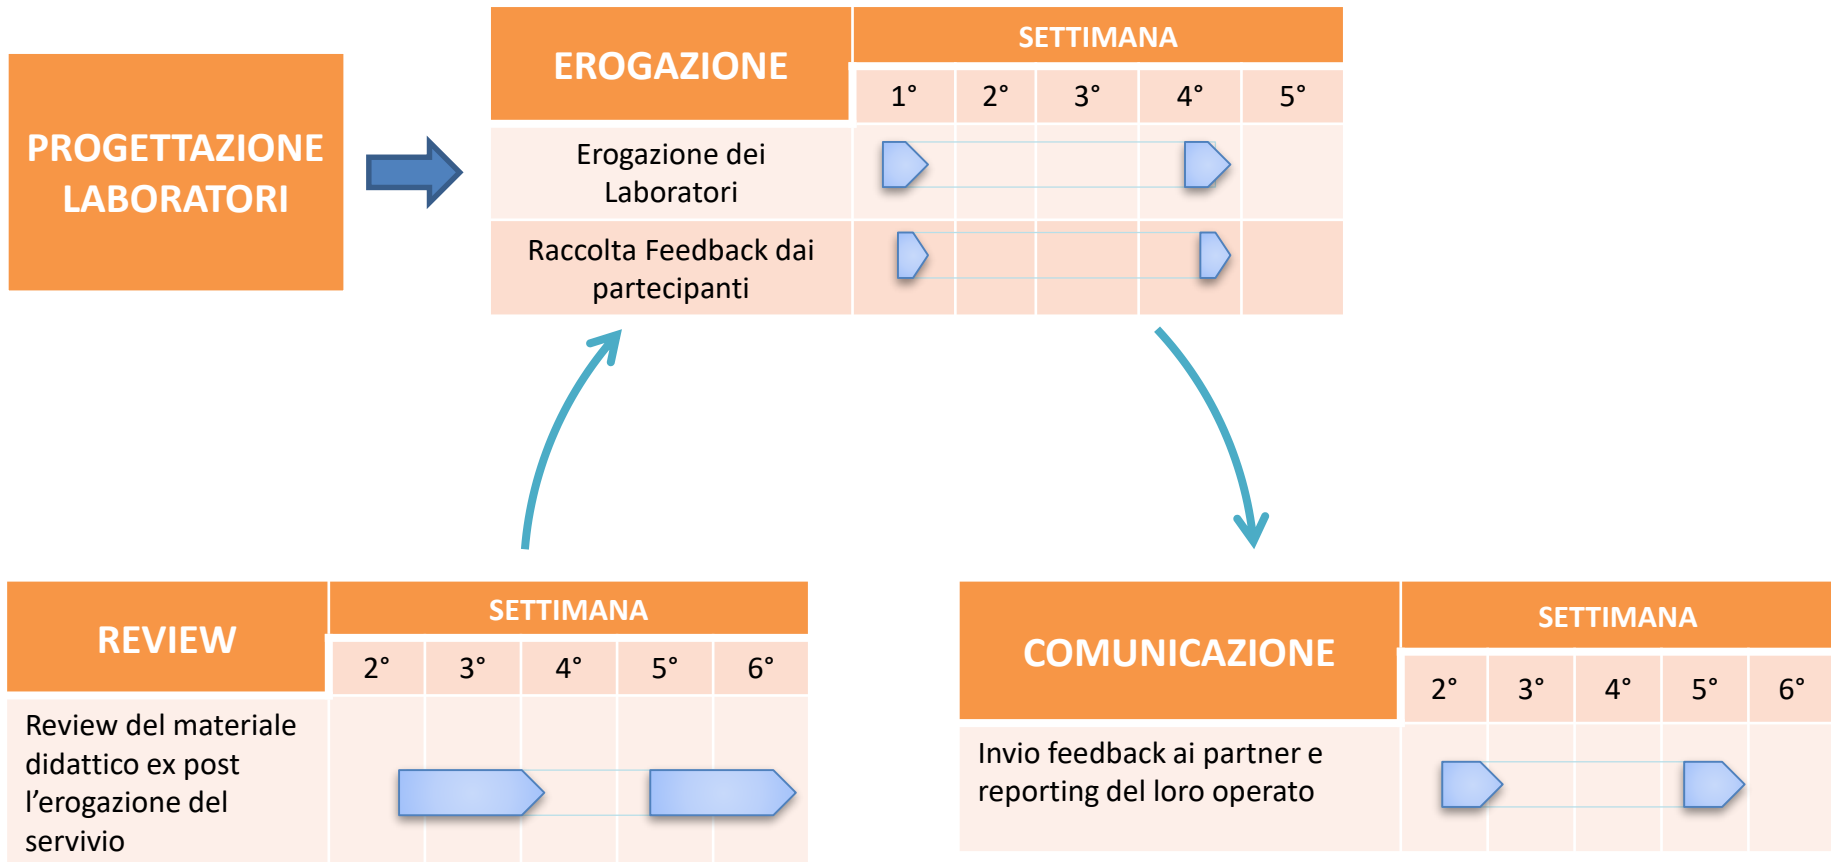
PROGETTAZIONE LABORATORI

| EROGAZIONE | SETTIMANA | | | | |
|---|---|---|---|---|---|
| | 1° | 2° | 3° | 4° | 5° |
| Erogazione dei Laboratori | | | | | |
| Raccolta Feedback dai partecipanti | | | | | |

| REVIEW | SETTIMANA | | | | |
|---|---|---|---|---|---|
| | 2° | 3° | 4° | 5° | 6° |
| Review del materiale didattico ex post l'erogazione del servivio | | | | | |

| COMUNICAZIONE | SETTIMANA | | | | |
|---|---|---|---|---|---|
| | 2° | 3° | 4° | 5° | 6° |
| Invio feedback ai partner e reporting del loro operato | | | | | |